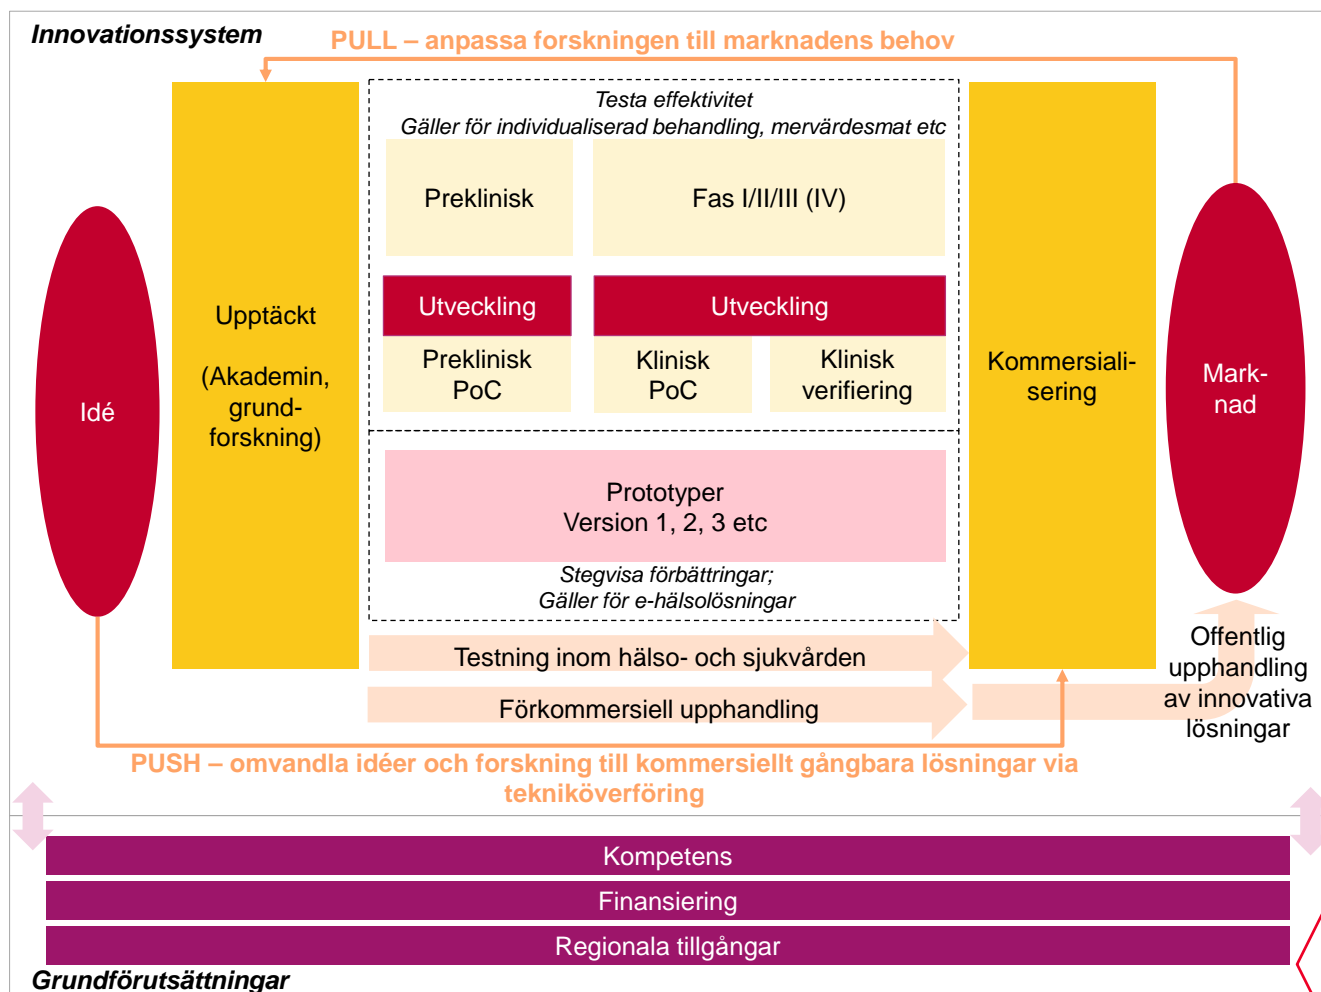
Innovationssystem

PULL – anpassa forskningen till marknadens behov

Idé

Upptäckt

(Akademin, grundforskning)

Testa effektivitet
Gäller för individualiserad behandling, mervärdesmat etc

Preklinisk

Fas I/II/III (IV)

Utveckling

Utveckling

Preklinisk PoC

Klinisk PoC

Klinisk verifiering

Prototyper
Version 1, 2, 3 etc

Stegvisa förbättringar;
Gäller för e-hälsolösningar

Testning inom hälso- och sjukvården

Förkommersiell upphandling

Kommersialisering

Marknad

Offentlig upphandling av innovativa lösningar

PUSH – omvandla idéer och forskning till kommersiellt gångbara lösningar via tekniköverföring

Kompetens

Finansiering

Regionala tillgångar

Grundförutsättningar